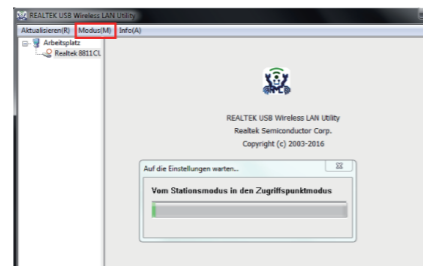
REALTEK USB Wireless LAN Utility

Aktualisieren(R) Modus(M) Info(A)

Arbeitsplatz

Realtek 8811CU

REALTEK USB Wireless LAN Utility
Realtek Semiconductor Corp.
Copyright (c) 2003-2016

Auf die Einstellungen warten...

Vom Stationsmodus in den Zugriffspunktmodus